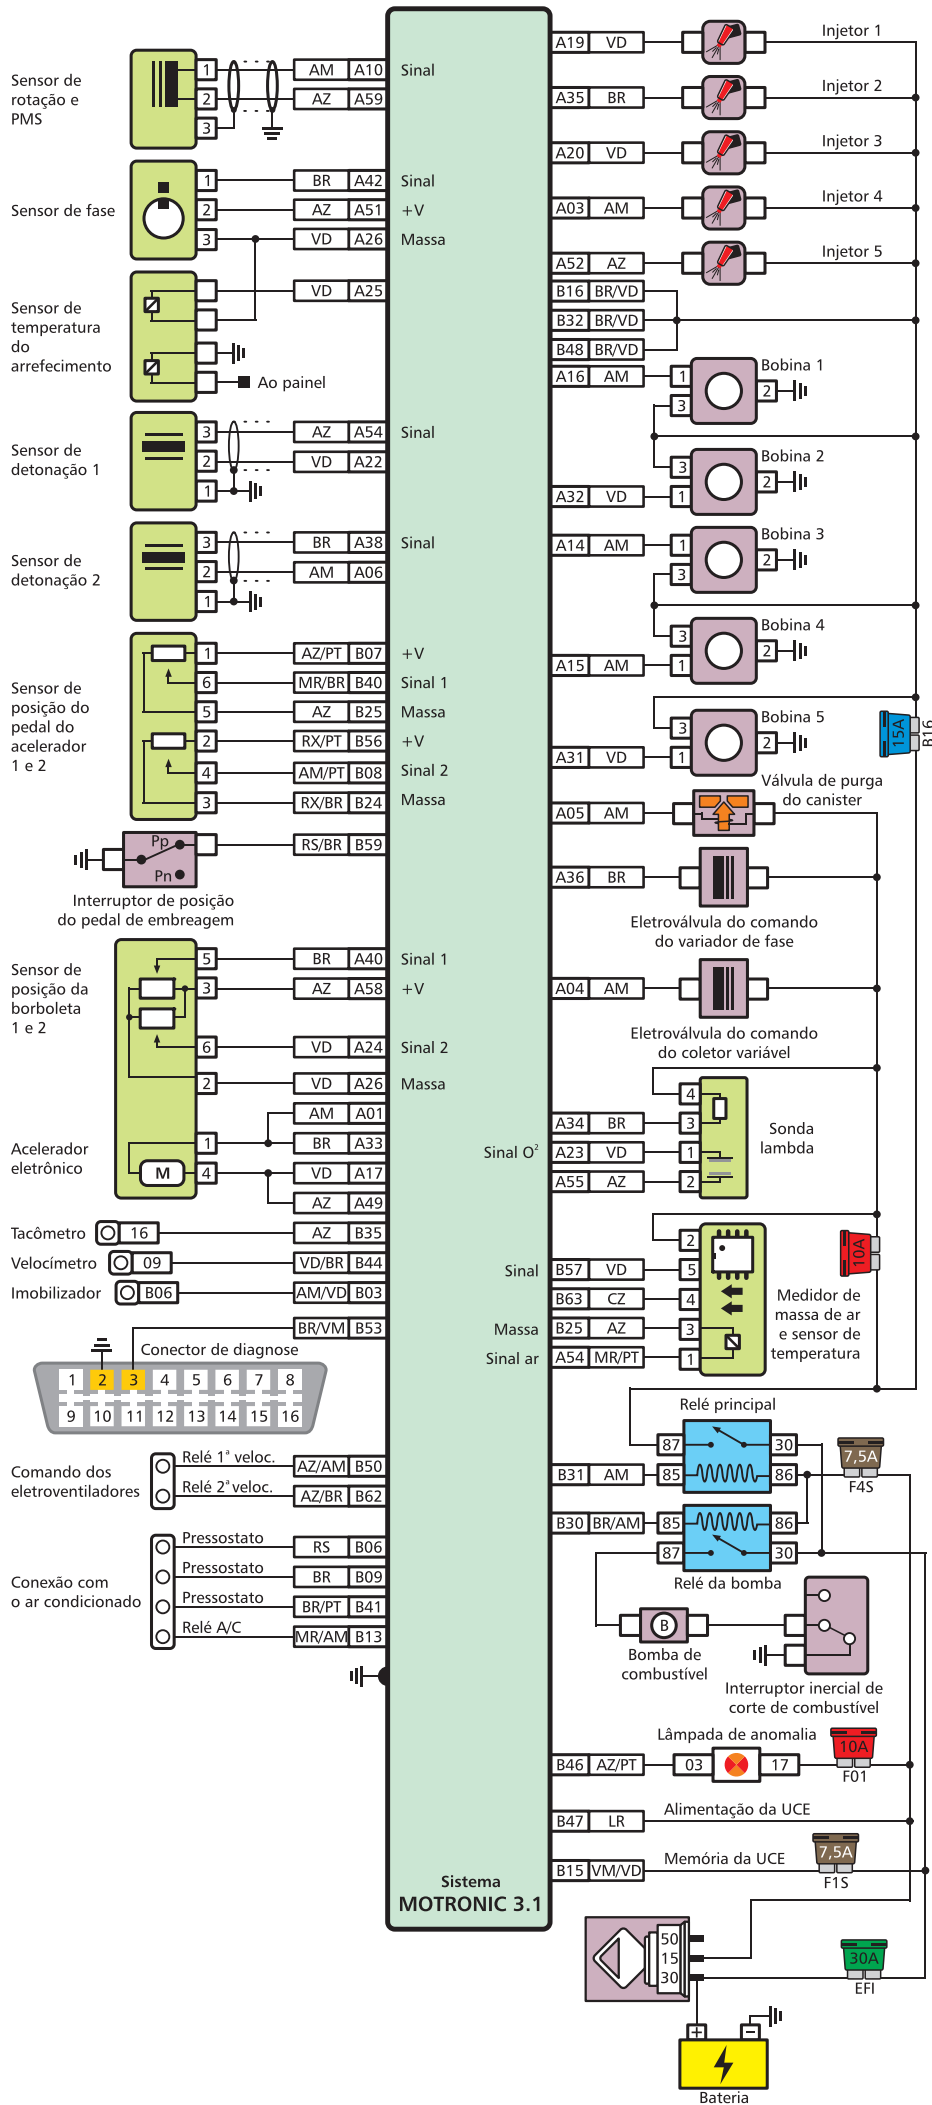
Sensor de rotação e PMS
1
2
3
AM A10
AZ A59
Sinal

Sensor de fase
1
2
3
BR A42
AZ A51
VD A26
Sinal
+V
Massa

Sensor de temperatura do arrefecimento
VD A25
Ao painel

Sensor de detonação 1
3
2
1
AZ A54
VD A22
Sinal

Sensor de detonação 2
3
2
1
BR A38
AM A06
Sinal

Sensor de posição do pedal do acelerador 1 e 2
1
6
5
2
4
3
AZ/PT B07
MR/BR B40
AZ B25
RX/PT B56
AM/PT B08
RX/BR B24
+V
Sinal 1
Massa
+V
Sinal 2
Massa

Pp
Pn
RS/BR B59
Interruptor de posição do pedal de embreagem

Sensor de posição da borboleta 1 e 2
5
3
6
2
BR A40
AZ A58
VD A24
VD A26
Sinal 1
+V
Sinal 2
Massa

Acelerador eletrônico
M
1
4
AM A01
BR A33
VD A17
AZ A49

Tacômetro 16
AZ B35
Velocímetro 09
VD/BR B44
Imobilizador B06
AM/VD B03
BR/VM B53
Conector de diagnose
1 2 3 4 5 6 7 8
9 10 11 12 13 14 15 16

Comando dos eletroventiladores
Relé 1ª veloc.
AZ/AM B50
Relé 2ª veloc.
AZ/BR B62

Conexão com o ar condicionado
Pressostato RS B06
Pressostato BR B09
Pressostato BR/PT B41
Relé A/C MR/AM B13

Sistema
MOTRONIC 3.1

A19 VD Injetor 1
A35 BR Injetor 2
A20 VD Injetor 3
A03 AM Injetor 4
A52 AZ Injetor 5
B16 BR/VD
B32 BR/VD
B48 BR/VD
A16 AM
1
2
3
Bobina 1
3
2
1
Bobina 2
A32 VD
A14 AM
1
2
3
Bobina 3
3
2
1
Bobina 4
A15 AM
3
2
1
Bobina 5
A31 VD
15A
R16
Válvula de purga do canister
A05 AM
A36 BR
Eletroválvula do comando do variador de fase
A04 AM
Eletroválvula do comando do coletor variável
4
3
1
2
Sinal O²
A34 BR
A23 VD
A55 AZ
Sonda lambda
2
5
4
3
1
Sinal
Massa
Sinal ar
B57 VD
B63 CZ
B25 AZ
A54 MR/PT
10A
Medidor de massa de ar e sensor de temperatura
Relé principal
87
85
30
86
B31 AM
7,5A
F4S
B30 BR/AM
85
86
87
30
Relé da bomba
B
Bomba de combustível
Interruptor inercial de corte de combustível
Lâmpada de anomalia
B46 AZ/PT
03
17
10A
F01
B47 LR
Alimentação da UCE
B15 VM/VD
Memória da UCE
7,5A
F1S
50
15
30
30A
EFI
+
−
Bateria